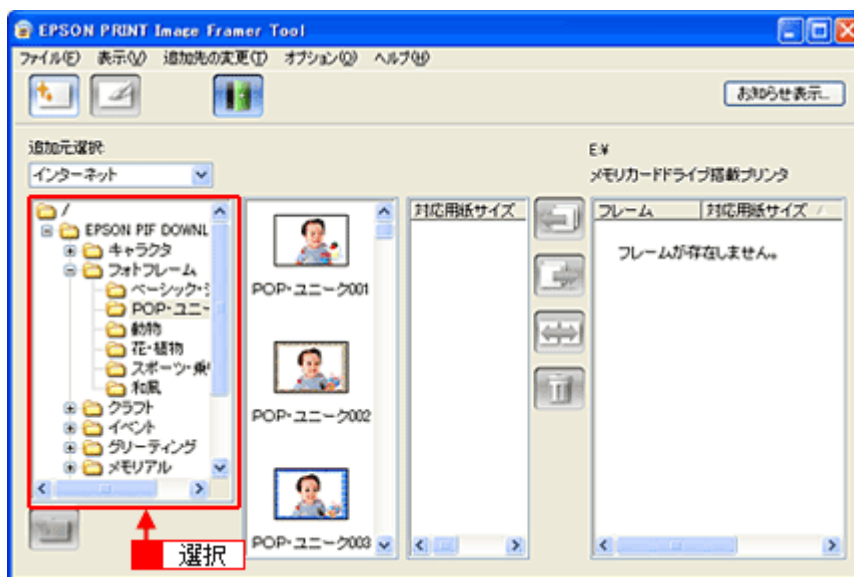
EPSON PRINT Image Framer Tool

ファイル(F) 表示(V) 追加先の変更(T) オプション(O) ヘルプ(H)

お知らせ表示...

追加元選択
インターネット

E:¥
メモリカードドライブ搭載プリンタ

/
EPSON PIF DOWNL
キャラクタ
フォトフレーム
ベーシック・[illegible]
POP・ユニー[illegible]
動物
花・植物
スポーツ・乗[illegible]
和風
クラフト
イベント
グリーティング
メモリアル

POP・ユニーク001
POP・ユニーク002
POP・ユニーク003

対応用紙サイズ

フレーム | 対応用紙サイズ

フレームが存在しません。

選択